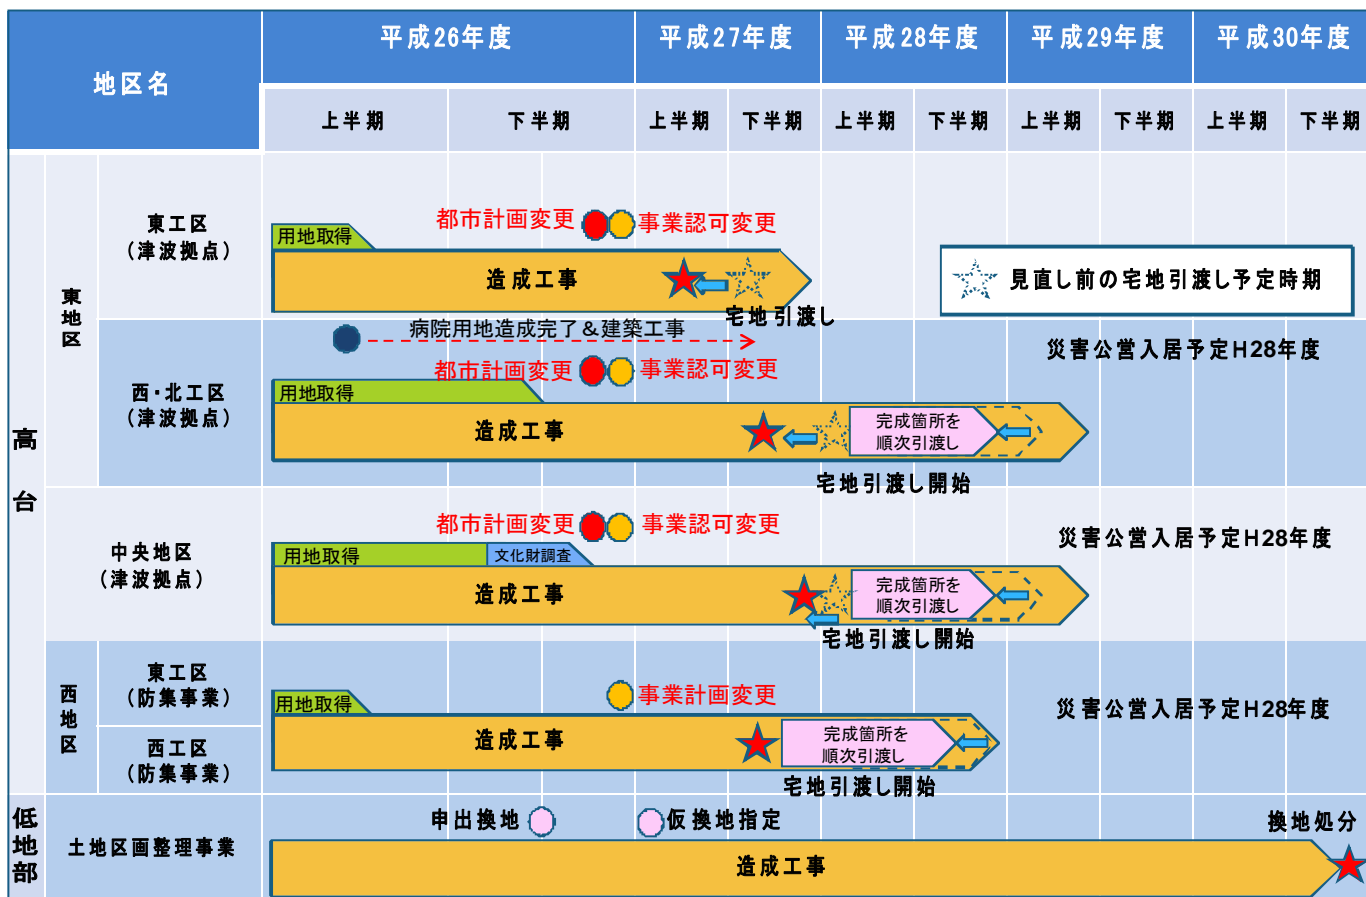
| 地区名 | | | 平成26年度 | | 平成27年度 | | 平成28年度 | | 平成29年度 | | 平成30年度 | |
|---|---|---|---|---|---|---|---|---|---|---|---|---|
| | | | 上半期 | 下半期 | 上半期 | 下半期 | 上半期 | 下半期 | 上半期 | 下半期 | 上半期 | 下半期 |
| 高台 | 東地区 | 東工区（津波拠点） | | | | | | | | | | |
| | | 西・北工区（津波拠点） | | | | | | | | | | |
| | 中央地区（津波拠点） | | | | | | | | | | | |
| | 西地区 | 東工区（防集事業） | | | | | | | | | | |
| | | 西工区（防集事業） | | | | | | | | | | |
| 低地部 | 土地区画整理事業 | | | | | | | | | | | |

都市計画変更 事業認可変更
用地取得
造成工事
宅地引渡し
見直し前の宅地引渡し予定時期

病院用地造成完了＆建築工事
都市計画変更 事業認可変更
用地取得
造成工事
完成箇所を順次引渡し
宅地引渡し開始
災害公営入居予定H28年度

都市計画変更 事業認可変更
用地取得
文化財調査
造成工事
完成箇所を順次引渡し
宅地引渡し開始
災害公営入居予定H28年度

事業計画変更
用地取得
造成工事
完成箇所を順次引渡し
宅地引渡し開始
災害公営入居予定H28年度

申出換地
仮換地指定
換地処分
造成工事